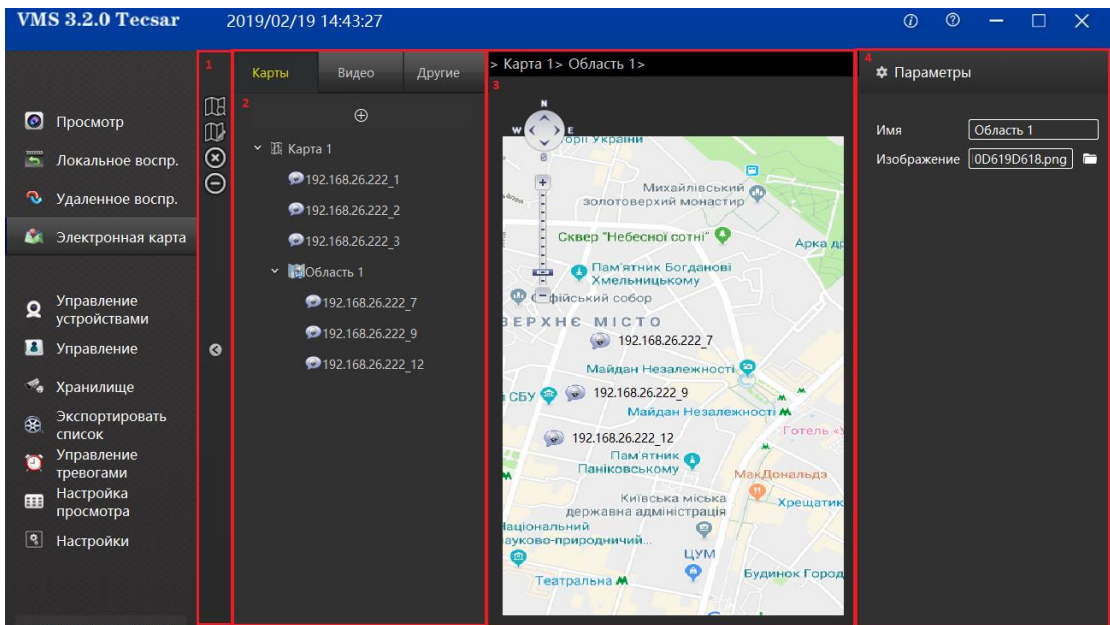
VMS 3.2.0 Tecsar 2019/02/19 14:43:27

Просмотр
Локальное воспр.
Удаленное воспр.
Электронная карта
Управление устройствами
Управление
Хранилище
Экспортировать список
Управление тревогами
Настройка просмотра
Настройки

1

2
Карты Видео Другие
Карта 1
192.168.26.222_1
192.168.26.222_2
192.168.26.222_3
Область 1
192.168.26.222_7
192.168.26.222_9
192.168.26.222_12

> Карта 1> Область 1>
3
N
W E
Гори України
Михайлівський золотоверхий монастир
Сквер "Небесної сотні"
Арка д
Пам'ятник Богданові Хмельницькому
Софійський собор
ВЕРХНЄ МІСТО
192.168.26.222_7
Майдан Незалежності
СБУ
192.168.26.222_9
Майдан Незалежності
Готель «
192.168.26.222_12
Пам'ятник Паніковському
МакДональдз
Київська міська державна адміністрація
Хрещатик
Національний науково-природничий...
ЦУМ
Театральна
Будинок Город

4
Параметры
Имя Область 1
Изображение 0D619D618.png